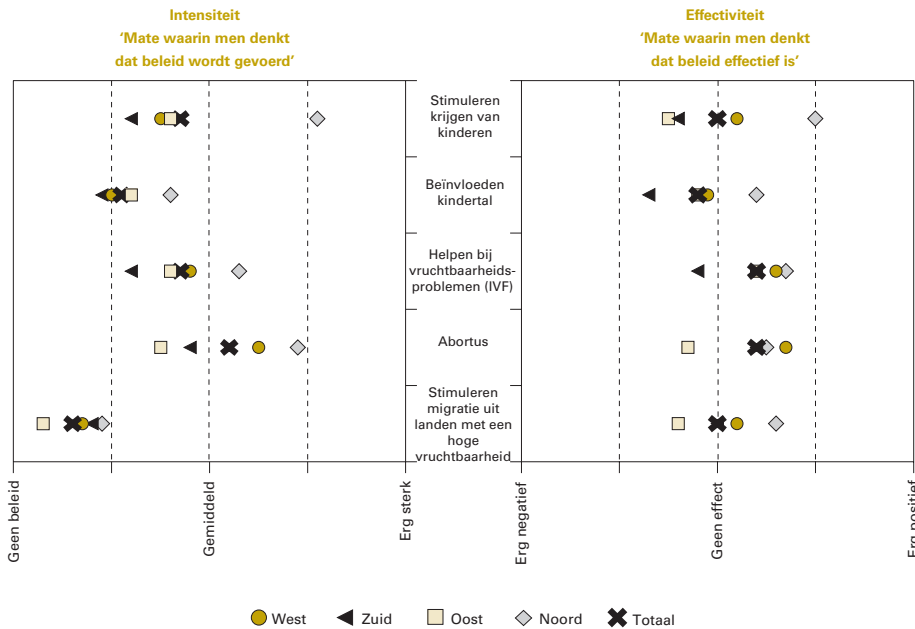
Intensiteit
'Mate waarin men denkt dat beleid wordt gevoerd'

Effectiviteit
'Mate waarin men denkt dat beleid effectief is'

Stimuleren krijgen van kinderen

Beïnvloeden kindertal

Helpen bij vruchtbaarheids-problemen (IVF)

Abortus

Stimuleren migratie uit landen met een hoge vruchtbaarheid

Geen beleid
Gemiddeld
Erg sterk

Erg negatief
Geen effect
Erg positief

West Zuid Oost Noord Totaal